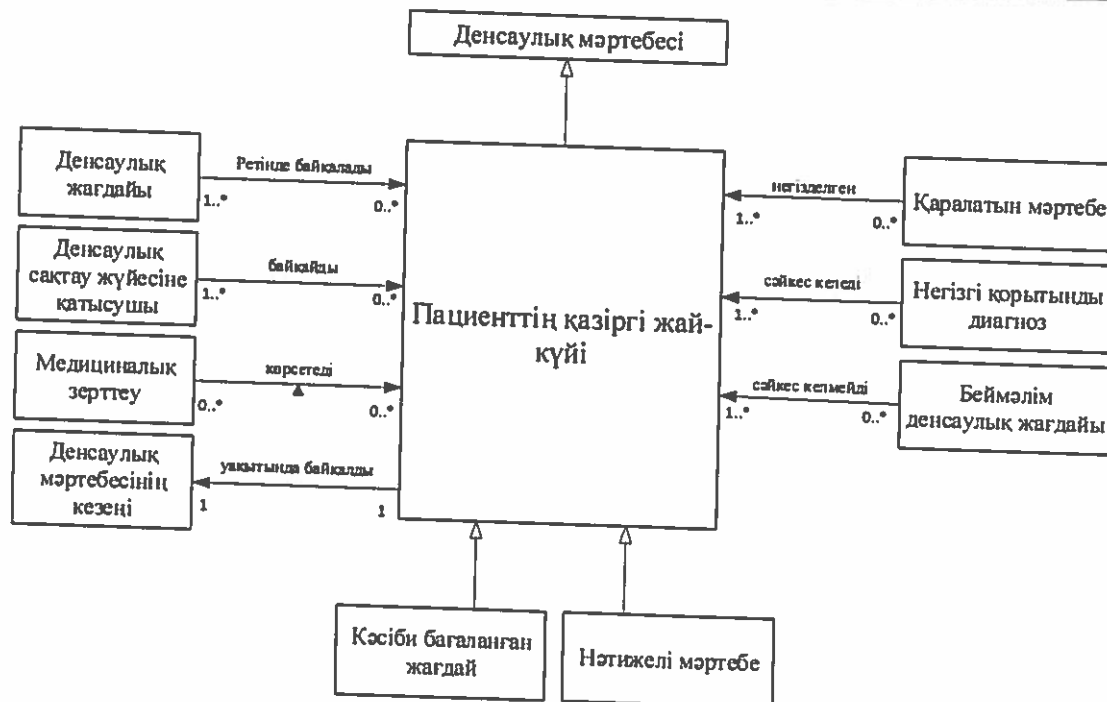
Денсаулық мәртебесі

Денсаулық жағдайы

Ретінде байқалады

1..*

0..*

Денсаулық сақтау жүйесіне қатысушы

байқайды

1..*

0..*

Медициналық зерттеу

көрсетеді

0..*

0..*

Денсаулық мәртебесінің кезеңі

уақытында байқалды

1

1

Пациенттің қазіргі жай-күйі

негізделген

1..*

0..*

Қаралатын мәртебе

сәйкес келеді

1..*

0..*

Негізгі қорытынды диагноз

сәйкес келмейді

1..*

0..*

Беймәлім денсаулық жағдайы

Кәсіби бағаланған жағдай

Нәтижелі мәртебе